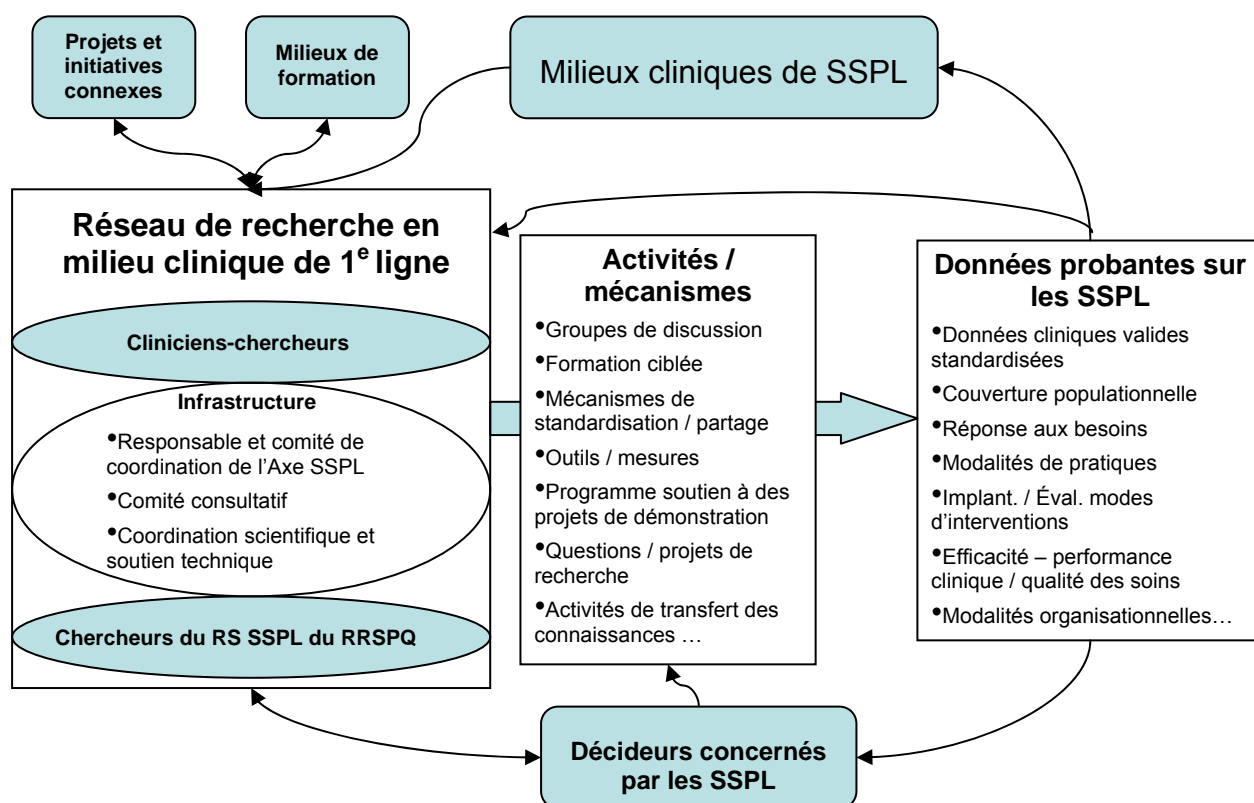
Projets et initiatives connexes

Milieux de formation

Milieux cliniques de SSPL

Réseau de recherche en milieu clinique de $1^e$ ligne

Cliniciens-chercheurs

Infrastructure

•Responsable et comité de coordination de l'Axe SSPL
•Comité consultatif
•Coordination scientifique et soutien technique

Chercheurs du RS SSPL du RRSPQ

Activités / mécanismes

•Groupes de discussion
•Formation ciblée
•Mécanismes de standardisation / partage
•Outils / mesures
•Programme soutien à des projets de démonstration
•Questions / projets de recherche
•Activités de transfert des connaissances …

Données probantes sur les SSPL

•Données cliniques valides standardisées
•Couverture populationnelle
•Réponse aux besoins
•Modalités de pratiques
•Implant. / Éval. modes d'interventions
•Efficacité – performance clinique / qualité des soins
•Modalités organisationnelles…

Décideurs concernés par les SSPL